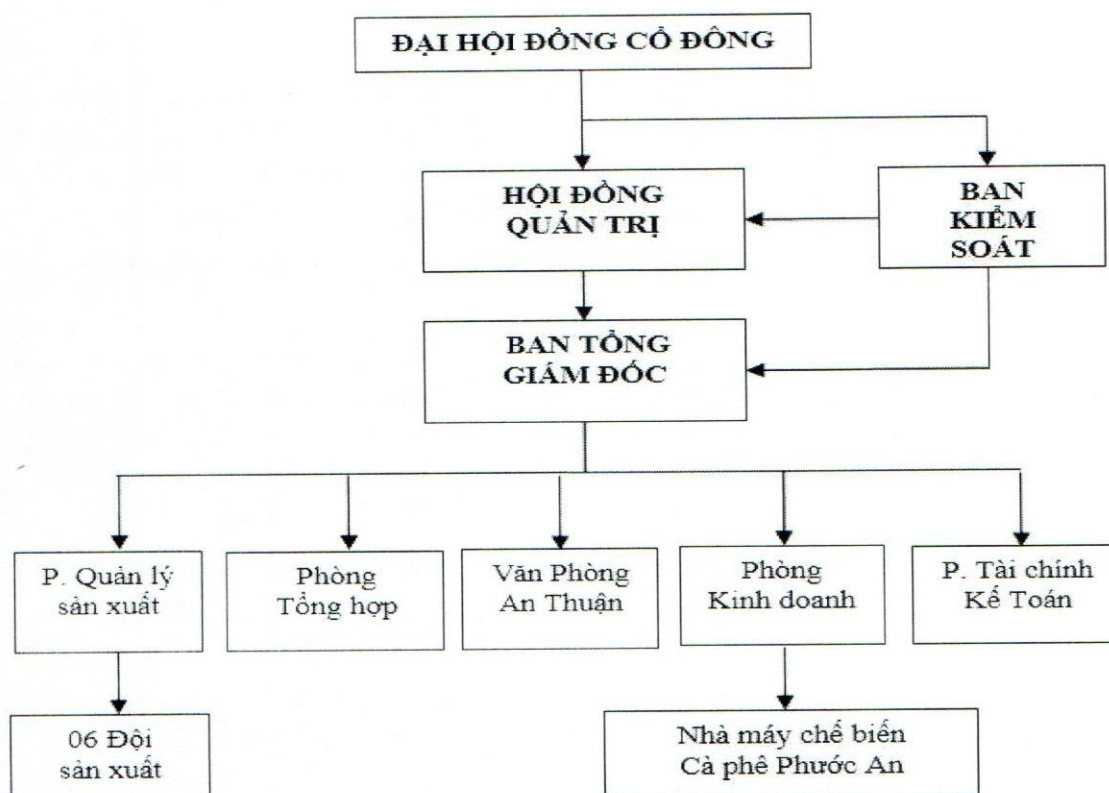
ĐẠI HỘI ĐỒNG CỔ ĐÔNG

HỘI ĐỒNG QUẢN TRỊ

BAN KIỂM SOÁT

BAN TỔNG GIÁM ĐỐC

P. Quản lý sản xuất

Phòng Tổng hợp

Văn Phòng An Thuận

Phòng Kinh doanh

P. Tài chính Kế Toán

06 Đội sản xuất

Nhà máy chế biến Cà phê Phước An